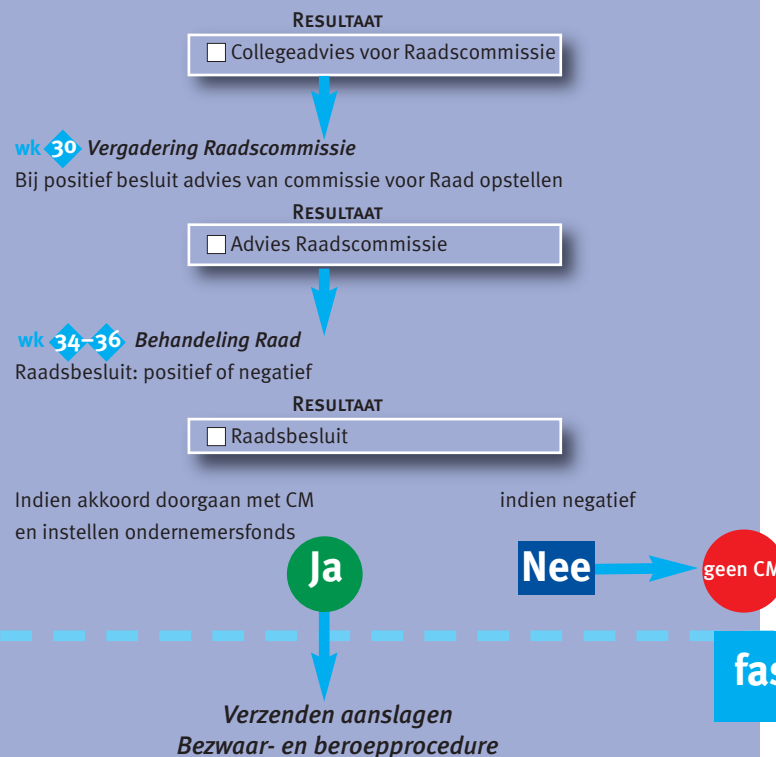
Resultaat
☐ Collegeadvies voor Raadscommissie

wk 30 Vergadering Raadscommissie
Bij positief besluit advies van commissie voor Raad opstellen

Resultaat
☐ Advies Raadscommissie

wk 34–36 Behandeling Raad
Raadsbesluit: positief of negatief

Resultaat
☐ Raadsbesluit

Indien akkoord doorgaan met CM en instellen ondernemersfonds

indien negatief

Ja

Nee

geen CM

fas

Verzenden aanslagen
Bezwaar- en beroepprocedure